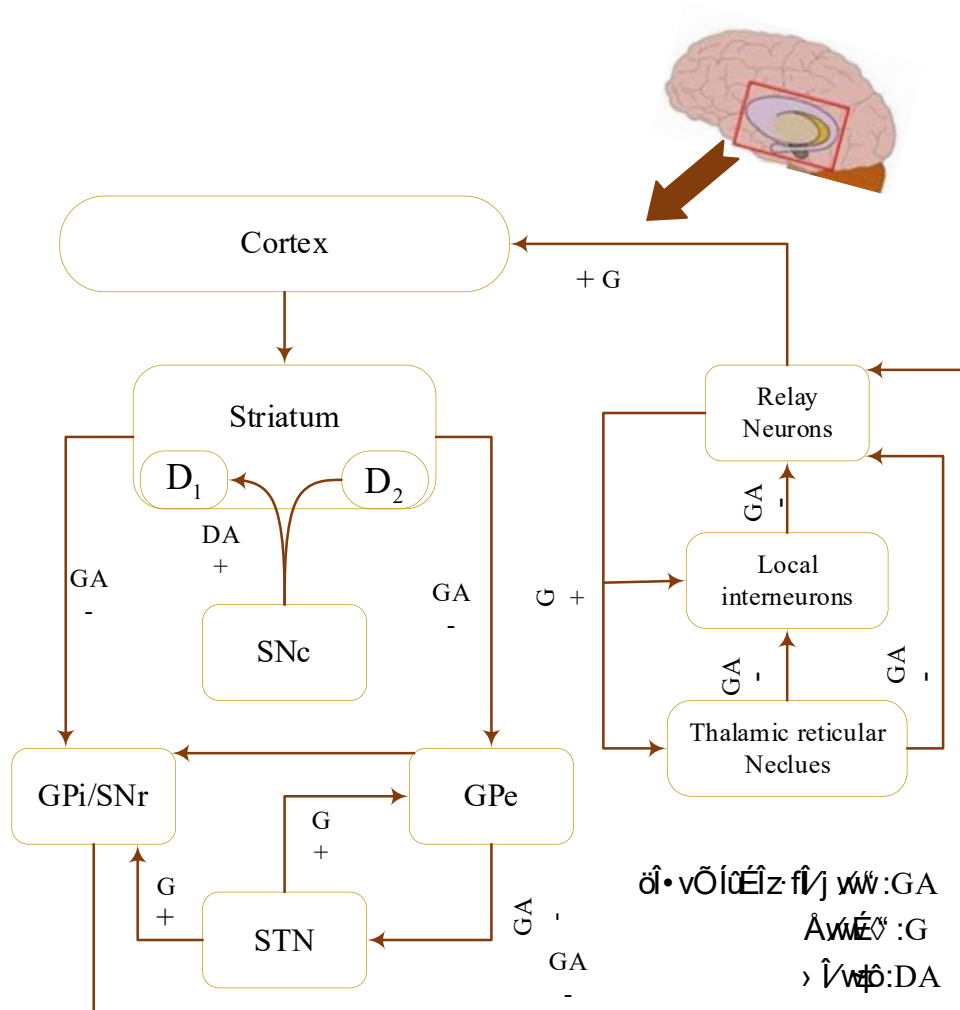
Cortex

+ G

Striatum

$D_1$

$D_2$

DA
+

SNc

GA
-

GA
-

Relay
Neurons

GA
-

Local
interneurons

G +

GA
-

GA
-

Thalamic reticular
Neclues

GPi/SNr

GPe

G
+

G
+

STN

GA
-

GA
-

öÎ• vÕÍûÉÎz·fÎ/j ÿúẃ:GA
ÅýẃÉ◊" :G
› Î/wżþô:DA